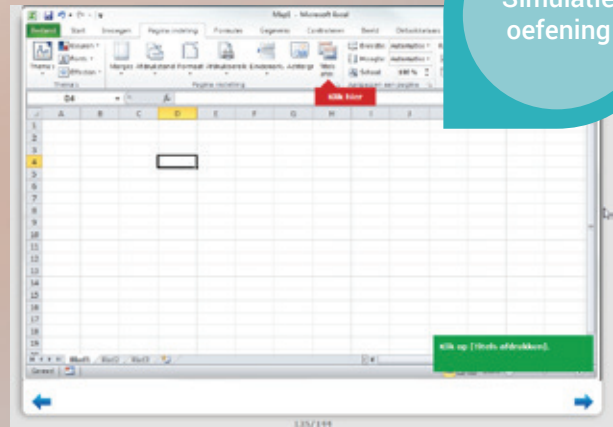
Map1 - Microsoft Excel

Bestand Start Invoegen Pagina-indeling Formules Gegevens Controleren Beeld Ontwikkelaars

Thema's Kleuren Fonts Effecten Thema's

Marges Afdrukstand Formaat Afdrukbereik Eindemarkeringen Achtergrond Titels afdrukken

Pagina-indeling

Breedte: Automatisch Hoogte: Automatisch Schaal: 100 %

Aanpassen aan pagina

Klik hier

D4

A B C D E F G H I J

1 2 3 4 5 6 7 8 9 10 11 12 13 14 15 16 17 18 19

Blad1 Blad2 Blad3

Gereed

Klik op [Titels afdrukken].

Simulatie oefening

135/199